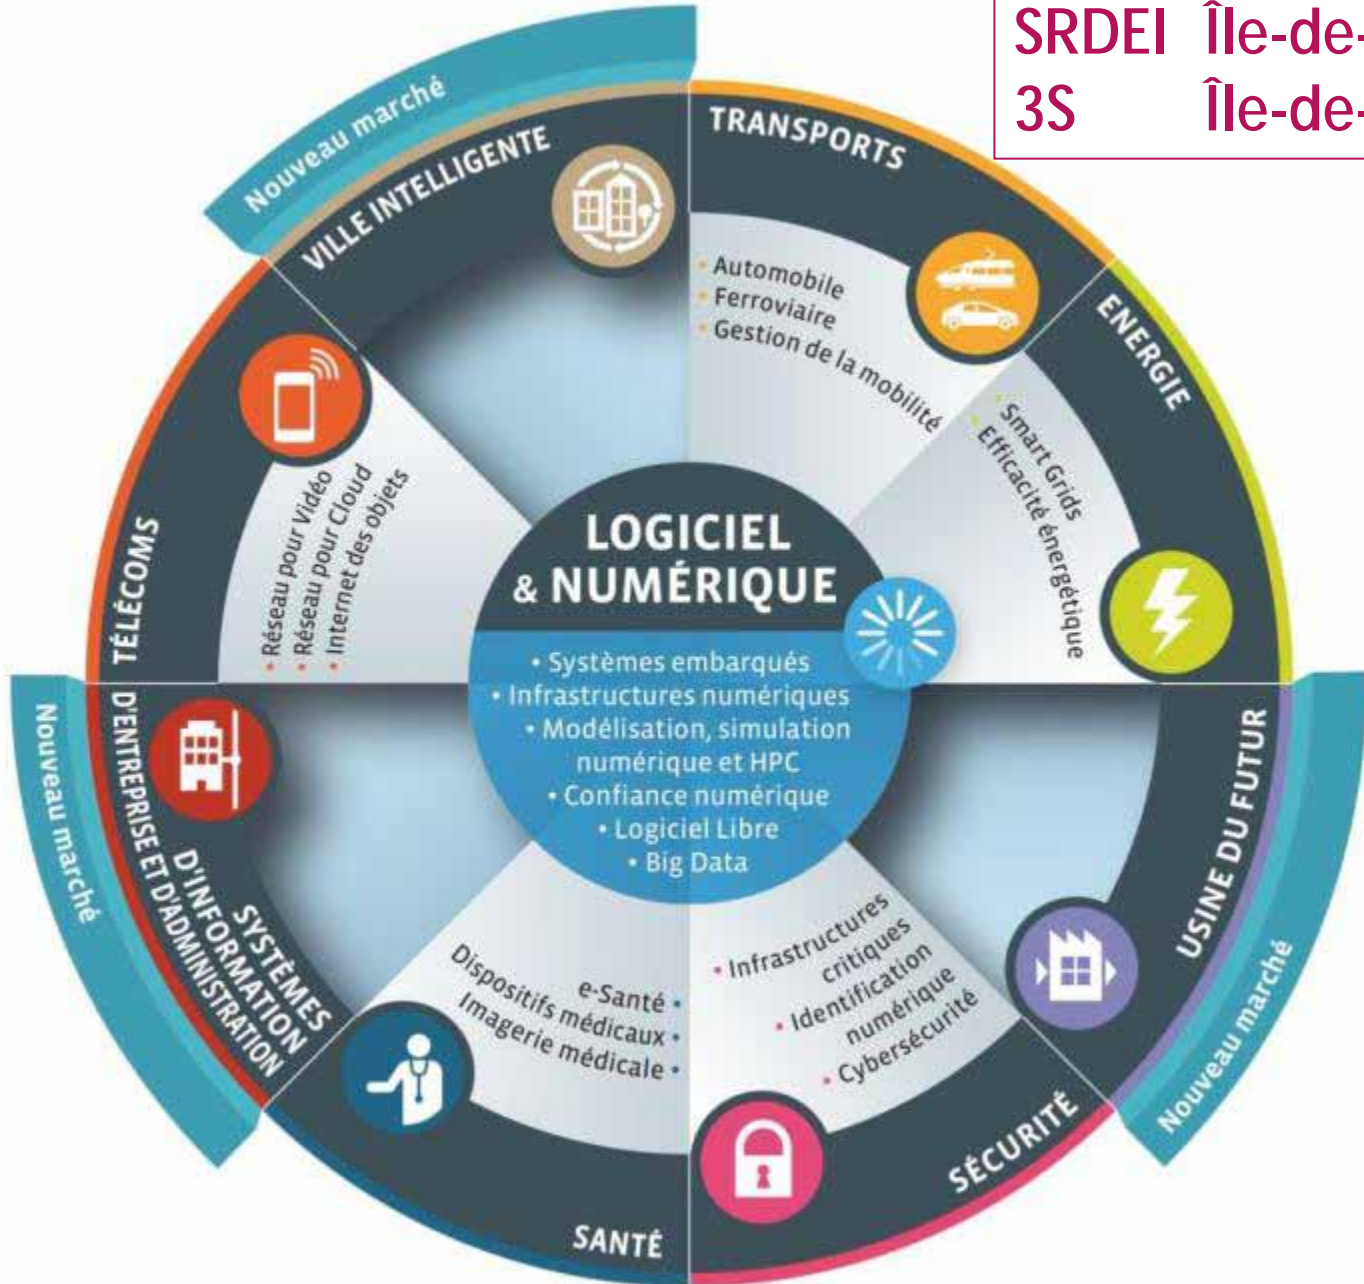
SRDEI Île-de-
3S Île-de-

Nouveau marché
VILLE INTELLIGENTE

TRANSPORTS
• Automobile
• Ferroviaire
• Gestion de la mobilité

ENERGIE
• Smart Grids
• Efficacité énergétique

TÉLÉCOMS
• Réseau pour Vidéo
• Réseau pour Cloud
• Internet des objets

LOGICIEL & NUMÉRIQUE
• Systèmes embarqués
• Infrastructures numériques
• Modélisation, simulation numérique et HPC
• Confiance numérique
• Logiciel Libre
• Big Data

Nouveau marché
SYSTÈMES D'INFORMATION D'ENTREPRISE ET D'ADMINISTRATION

USINE DU FUTUR
Nouveau marché

SANTÉ
e-Santé •
Dispositifs médicaux •
Imagerie médicale •

SÉCURITÉ
• Infrastructures critiques
• Identification numérique
• Cybersécurité